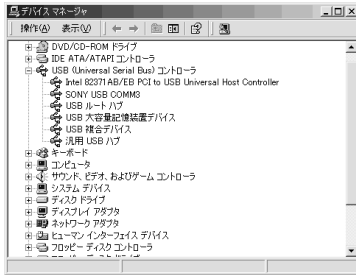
デバイス マネージャ

操作(A) 表示(V)

DVD/CD-ROM ドライブ
IDE ATA/ATAPI コントローラ
USB (Universal Serial Bus) コントローラ
Intel 82371AB/EB PCI to USB Universal Host Controller
SONY USB COMM3
USB ルート ハブ
USB 大容量記憶装置デバイス
USB 複合デバイス
汎用 USB ハブ
キーボード
コンピュータ
サウンド、ビデオ、およびゲーム コントローラ
システム デバイス
ディスク ドライブ
ディスプレイ アダプタ
ネットワーク アダプタ
ヒューマン インターフェイス デバイス
フロッピー ディスク コントローラ